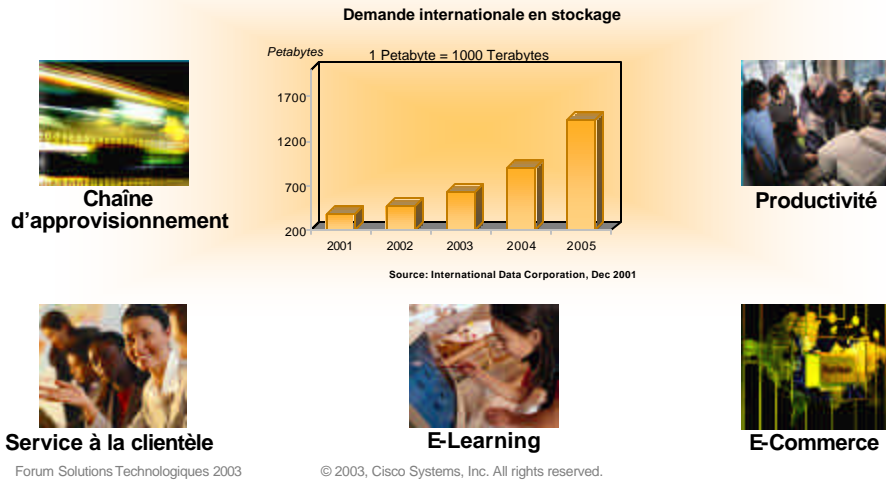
Demande internationale en stockage

Petabytes

1 Petabyte = 1000 Terabytes

1700
1200
700
200

2001
2002
2003
2004
2005

Source: International Data Corporation, Dec 2001

Chaîne d'approvisionnement

Productivité

Service à la clientèle

E-Learning

E-Commerce

Forum Solutions Technologiques 2003

© 2003, Cisco Systems, Inc. All rights reserved.